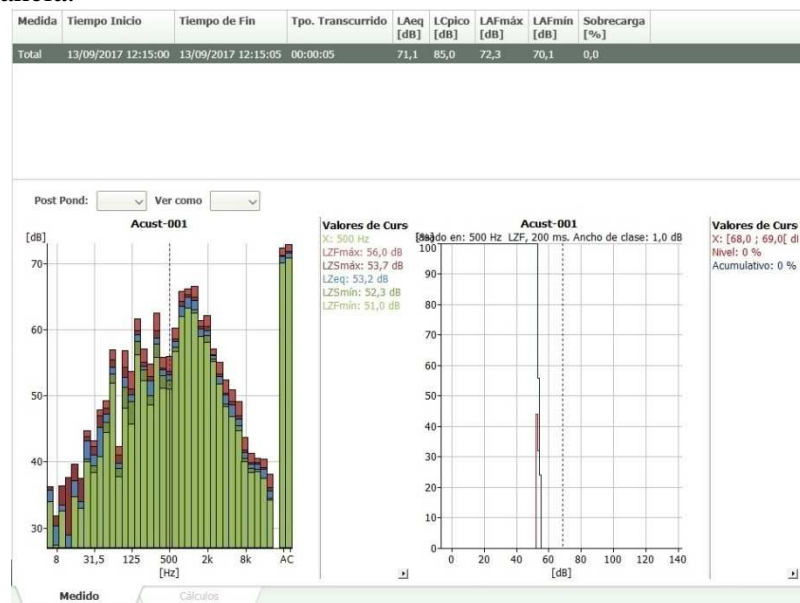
| Medida | Tiempo Inicio | Tiempo de Fin | Tpo. Transcurrido | LAeq [dB] | LCpico [dB] | LAFmáx [dB] | LAFmín [dB] | Sobrecarga [%] |
|---|---|---|---|---|---|---|---|---|
| Total | 13/09/2017 12:15:00 | 13/09/2017 12:15:05 | 00:00:05 | 71,1 | 85,0 | 72,3 | 70,1 | 0,0 |

Post Pond: Ver como

Acust-001

[dB]

70
60
50
40
30

8 31,5 125 500 2k 8k AC
[Hz]

Valores de Curs
X: 500 Hz
LZFmáx: 56,0 dB
LZSmáx: 53,7 dB
LZeq: 53,2 dB
LZSmín: 52,3 dB
LZFmín: 51,0 dB

Acust-001
[%]ado en: 500 Hz LZF, 200 ms. Ancho de clase: 1,0 dB

100
90
80
70
60
50
40
30
20
10
0

0 20 40 60 80 100 120 140
[dB]

Valores de Curs
X: [68,0 ; 69,0[ dl
Nivel: 0 %
Acumulativo: 0 %

Medido Cálculos